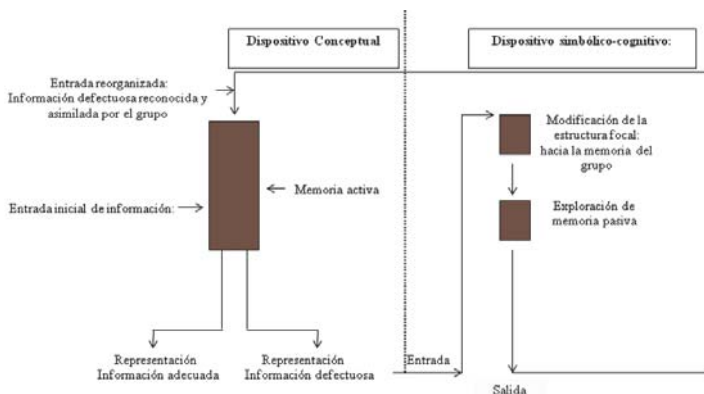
Dispositivo Conceptual

Dispositivo simbólico-cognitivo:

Entrada reorganizada: Información defectuosa reconocida y asimilada por el grupo

Entrada inicial de información:

Memoria activa

Representación Información adecuada

Representación Información defectuosa

Entrada

Modificación de la estructura focal: hacia la memoria del grupo

Exploración de memoria pasiva

Salida